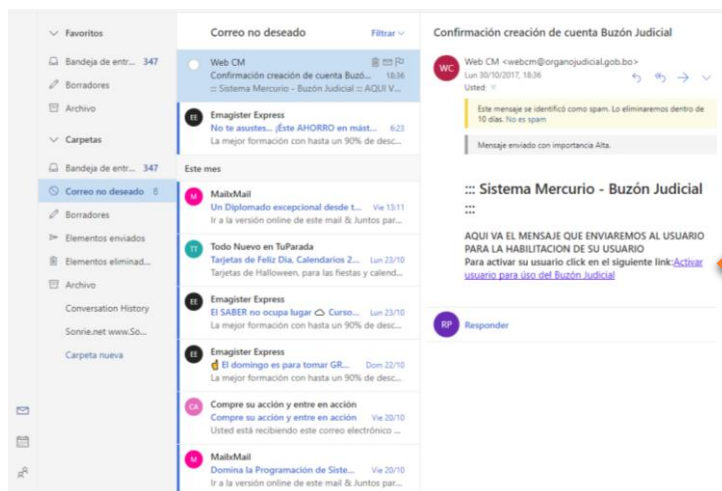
Favoritos
Bandeja de entr... 347
Borradores
Archivo
Carpetas
Bandeja de entr... 347
Correo no deseado 8
Borradores
Elementos enviados
Elementos eliminad...
Archivo
Conversation History
Sonrie.net www.So...
Carpeta nueva

Correo no deseado
Filtrar

WC
Web CM
Confirmación creación de cuenta Buzó... 18:36
::: Sistema Mercurio - Buzón Judicial ::: AQUI V...

EE
Emagister Express
No te asustes... ¡Este AHORRO en mást... 6:23
La mejor formación con hasta un 90% de desc...

Este mes

M
MailxMail
Un Diplomado excepcional desde t... Vie 13/11
Ir a la versión online de este mail & Juntos par...

TT
Todo Nuevo en TuParada
Tarjetas de Feliz Dia, Calendarios 2... Lun 23/10
Tarjetas de Halloween, para las fiestas y calend...

EE
Emagister Express
El SABER no ocupa lugar Curso... Lun 23/10
La mejor formación con hasta un 90% de desc...

EE
Emagister Express
El domingo es para tomar GR... Dom 22/10
La mejor formación con hasta un 90% de desc...

CA
Compre su acción y entre en acción
Compre su acción y entre en acción Vie 20/10
Usted está recibiendo este correo electrónico ...

M
MailxMail
Domina la Programación de Siste... Vie 20/10
Ir a la versión online de este mail & Juntos par...

Confirmación creación de cuenta Buzón Judicial

WC
Web CM <webcm@organojudicial.gob.bo>
Lun 30/10/2017, 18:36
Usted

Este mensaje se identificó como spam. Lo eliminaremos dentro de 10 días. No es spam

Mensaje enviado con importancia Alta.

::: Sistema Mercurio - Buzón Judicial
:::

AQUI VA EL MENSAJE QUE ENVIAREMOS AL USUARIO PARA LA HABILITACION DE SU USUARIO
Para activar su usuario click en el siguiente link:Activar usuario para uso del Buzón Judicial

RP
Responder